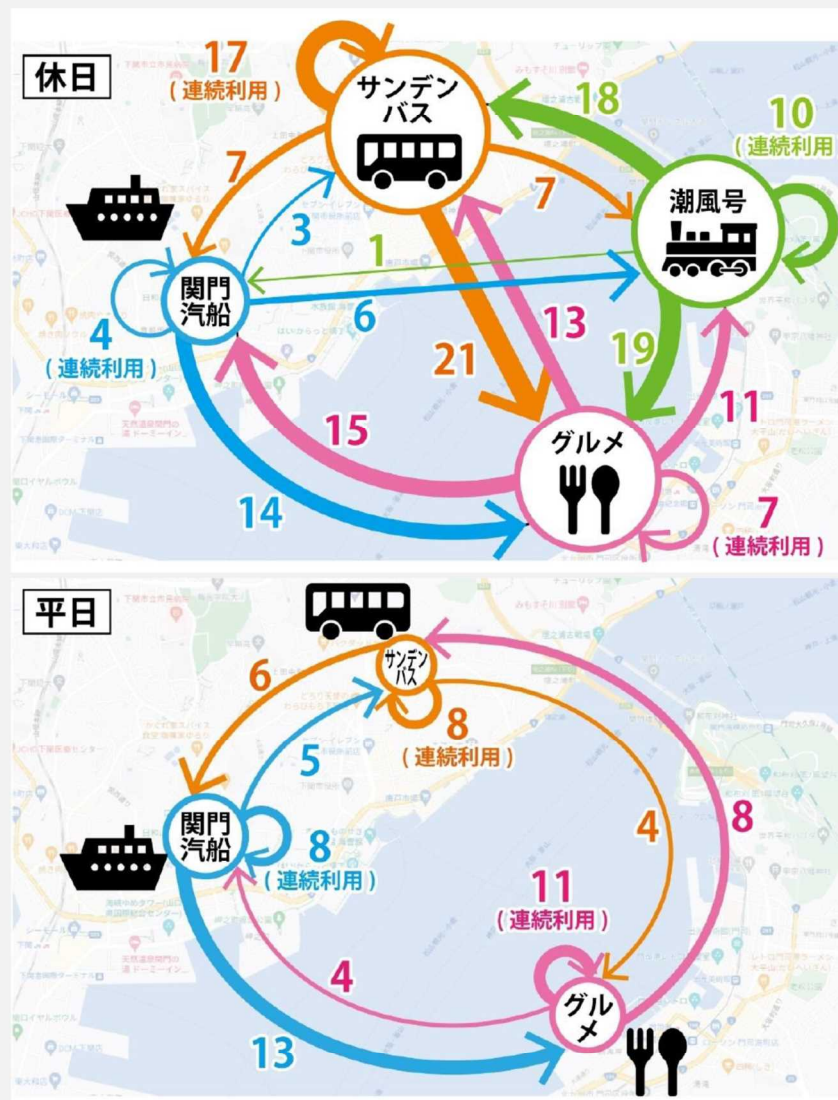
休日

17
(連続利用)

サンデンバス

18

10
(連続利用)

7

7

潮風号

3

1

関門汽船

6

4
(連続利用)

13

21

19

15

11

グルメ

14

7
(連続利用)

平日

サンデンバス

6

8
(連続利用)

5

関門汽船

8
(連続利用)

4

8

11
(連続利用)

4

グルメ

13